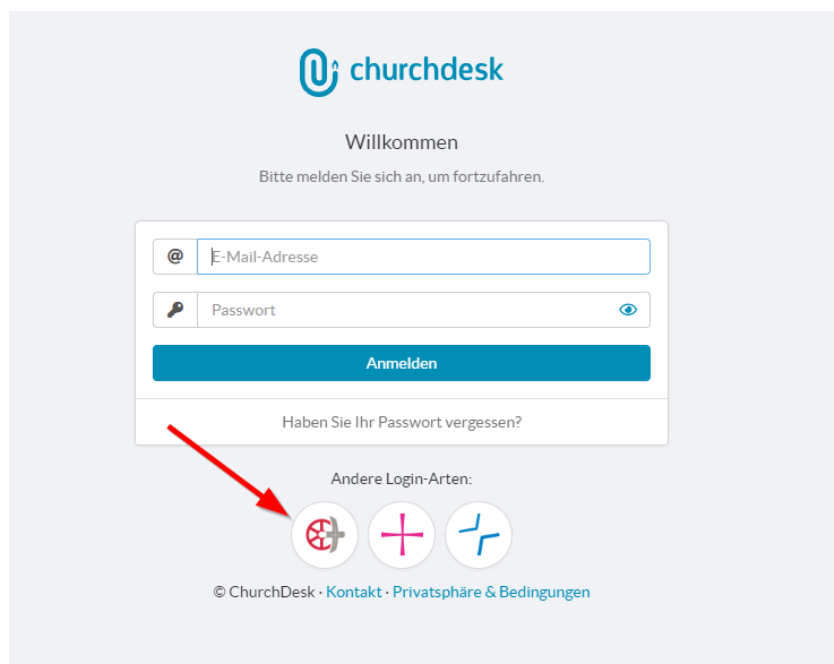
churchdesk

Willkommen

Bitte melden Sie sich an, um fortzufahren.

@ E-Mail-Adresse

Passwort

Anmelden

Haben Sie Ihr Passwort vergessen?

Andere Login-Arten:

© ChurchDesk · Kontakt · Privatsphäre & Bedingungen